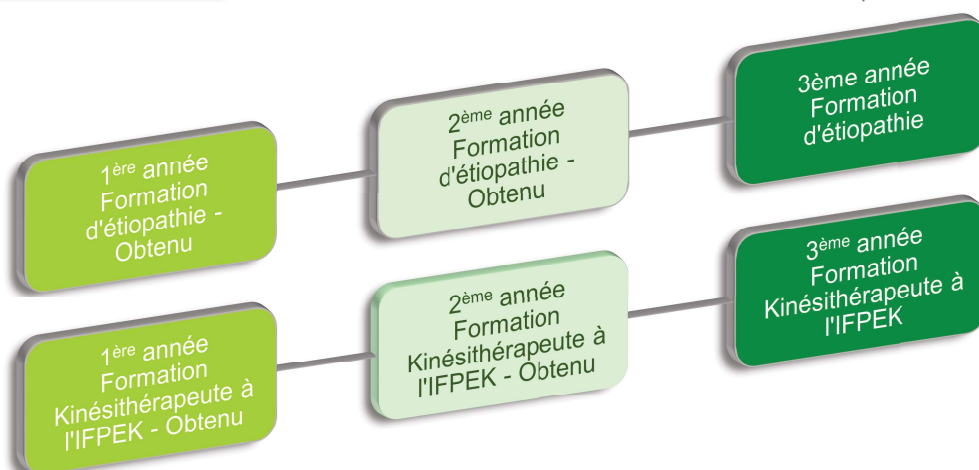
1<sup>ère</sup> année
Formation
d'étiopathie -
Obtenu

2<sup>ème</sup> année
Formation
d'étiopathie -
Obtenu

3ème année
Formation
d'étiopathie

1<sup>ère</sup> année
Formation
Kinésithérapeute à
l'IFPEK - Obtenu

2<sup>ème</sup> année
Formation
Kinésithérapeute à
l'IFPEK - Obtenu

3<sup>ème</sup> année
Formation
Kinésithérapeute à
l'IFPEK